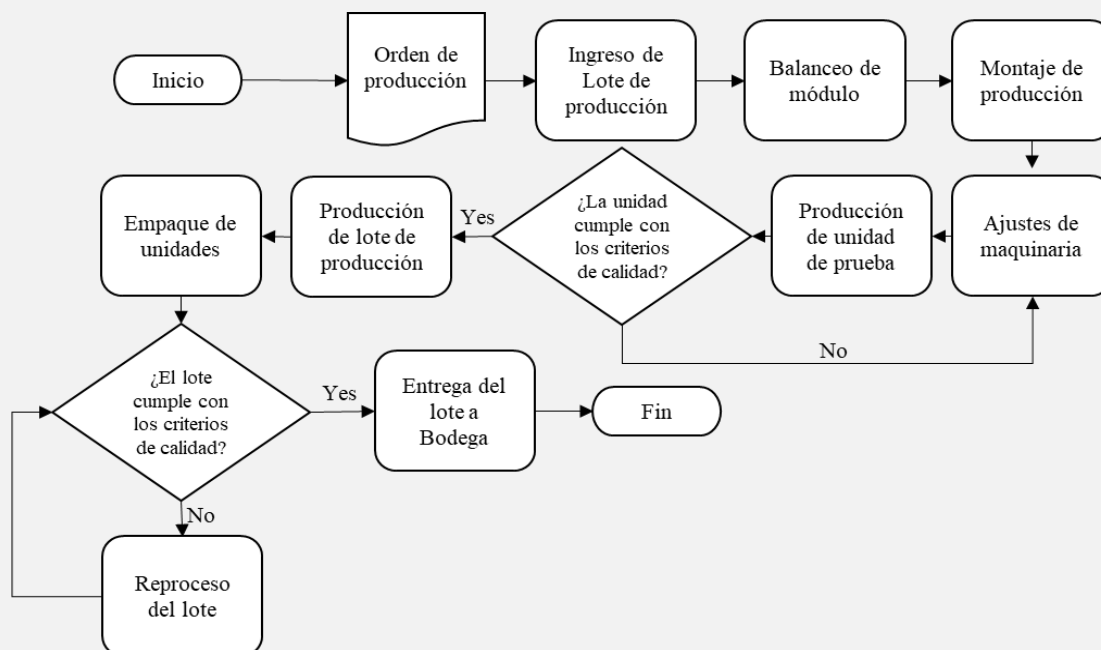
Inicio

Orden de producción

Ingreso de Lote de producción

Balanceo de módulo

Montaje de producción

Ajustes de maquinaria

Producción de unidad de prueba

¿La unidad cumple con los criterios de calidad?

Yes

No

Producción de lote de producción

Empaque de unidades

¿El lote cumple con los criterios de calidad?

Yes

No

Entrega del lote a Bodega

Fin

Reproceso del lote